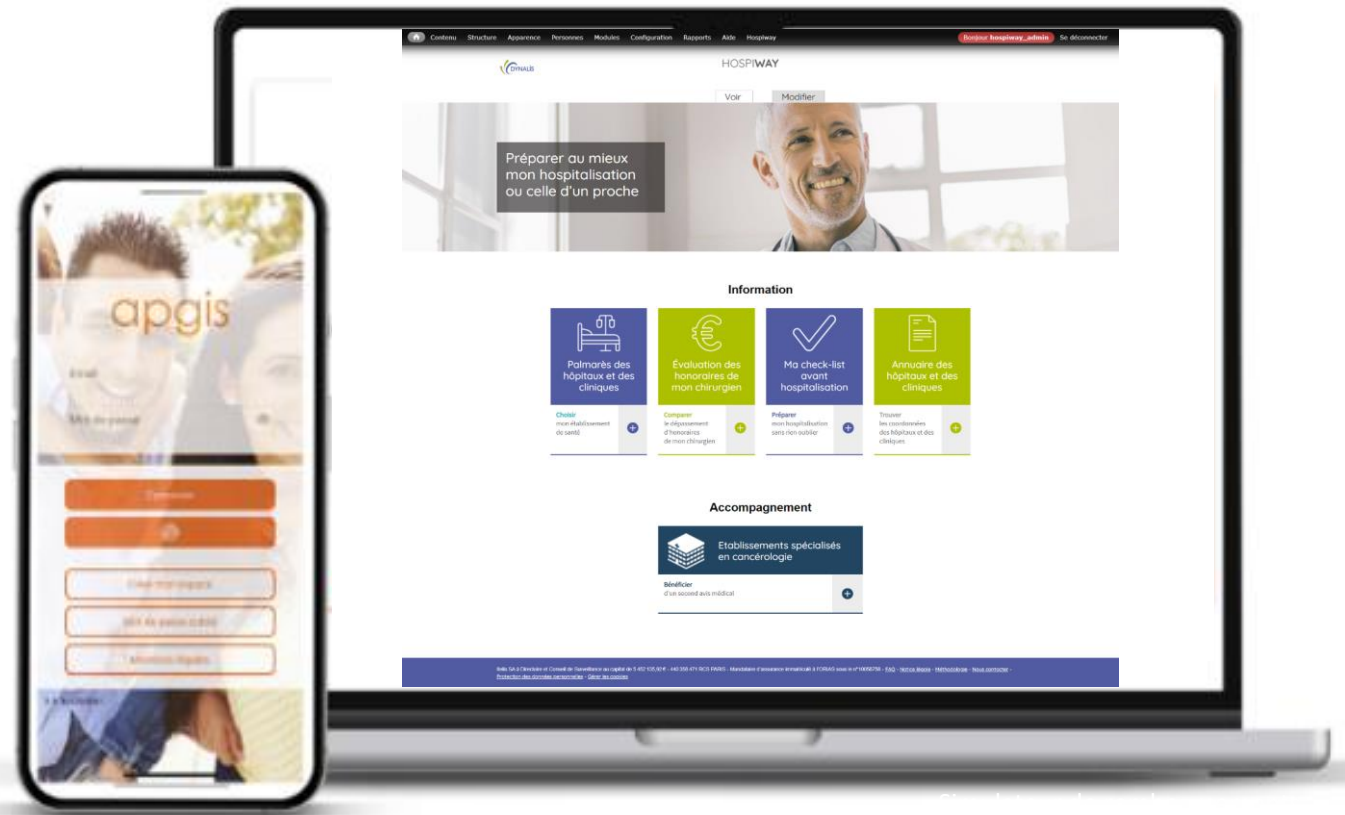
Contenu Structure Apparence Personnes Modules Configuration Rapports Aide Hospiway

Bonjour hospiway_admin Se déconnecter

DYNALIS

HOSPIWAY

Voir Modifier

Préparer au mieux mon hospitalisation ou celle d'un proche

Information

Palmarès des hôpitaux et des cliniques

Choisir mon établissement de santé

Évaluation des honoraires de mon chirurgien

Comparer le dépassement d'honoraires de mon chirurgien

Ma check-list avant hospitalisation

Préparer mon hospitalisation sans rien oublier

Annuaire des hôpitaux et des cliniques

Trouver les coordonnées des hôpitaux et des cliniques

Accompagnement

Etablissements spécialisés en cancérologie

Bénéficier d'un second avis médical

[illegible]

apgis

E-mail

Mot de passe

Connexion

Créer mon espace

Mot de passe oublié

Mentions légales

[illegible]